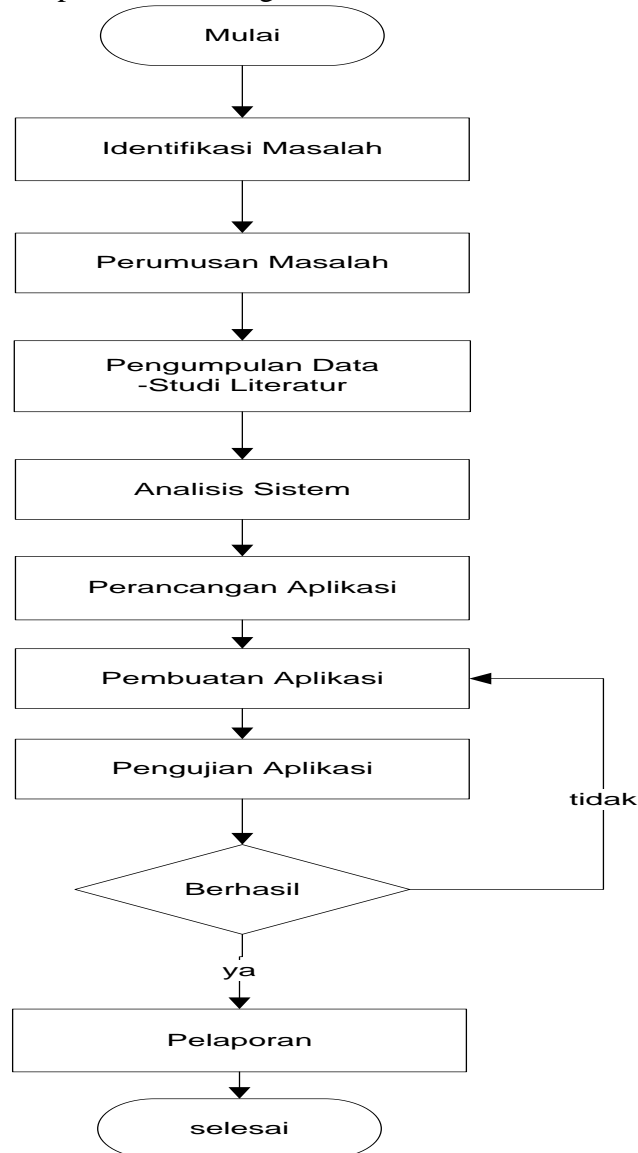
Mulai

Identifikasi Masalah

Perumusan Masalah

Pengumpulan Data
-Studi Literatur

Analisis Sistem

Perancangan Aplikasi

Pembuatan Aplikasi

Pengujian Aplikasi

Berhasil

tidak

ya

Pelaporan

selesai